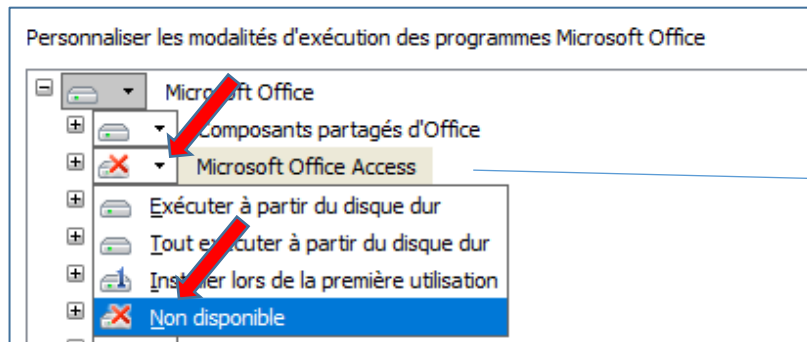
Personnaliser les modalités d'exécution des programmes Microsoft Office

Microsoft Office

Composants partagés d'Office

Microsoft Office Access

Exécuter à partir du disque dur

Tout exécuter à partir du disque dur

Installer lors de la première utilisation

Non disponible